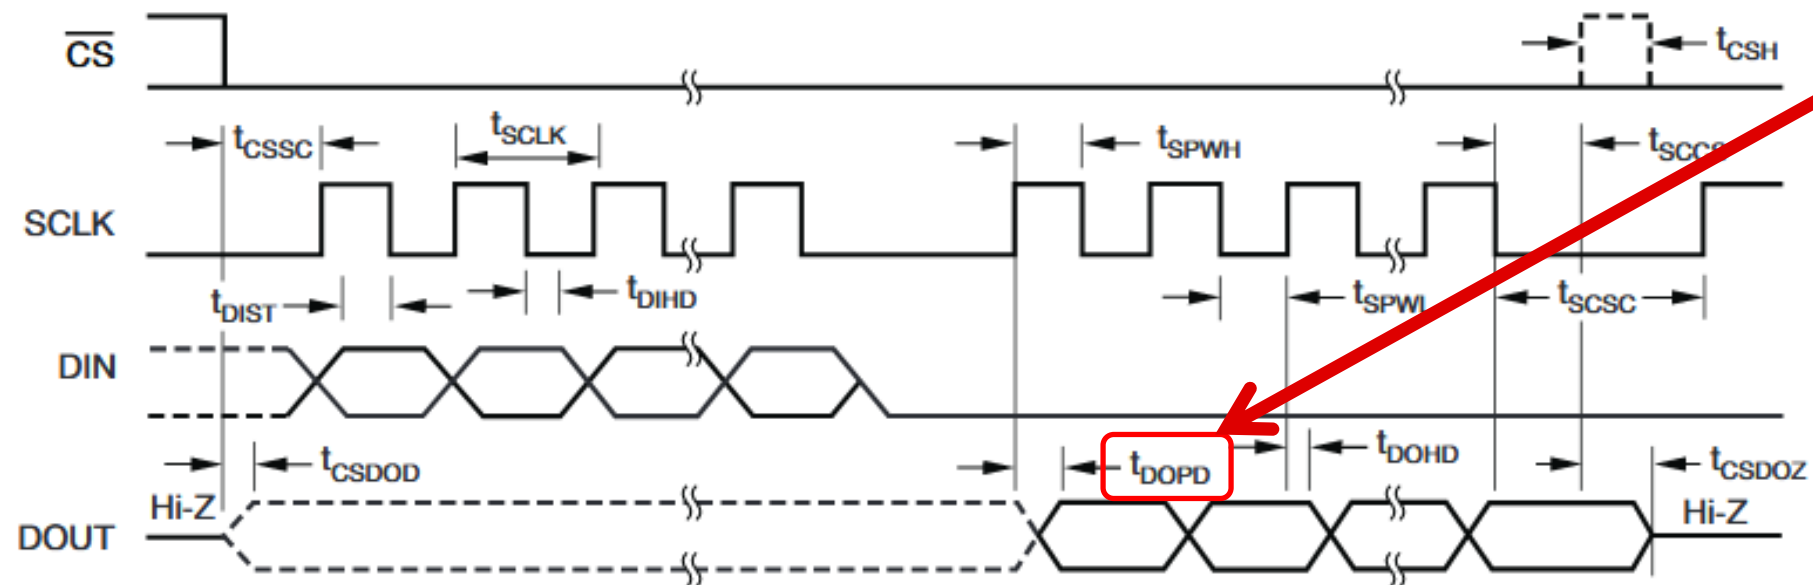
$\overline{CS}$

$t_{CSH}$

$t_{CSSC}$

$t_{SCLK}$

$t_{SPWH}$

$t_{SCCS}$

SCLK

$t_{DIST}$

$t_{DIHD}$

$t_{SPWL}$

$t_{SCSC}$

DIN

$t_{CSDOD}$

$t_{DOPD}$

$t_{DOHD}$

$t_{CSDOZ}$

Hi-Z

DOUT

Hi-Z